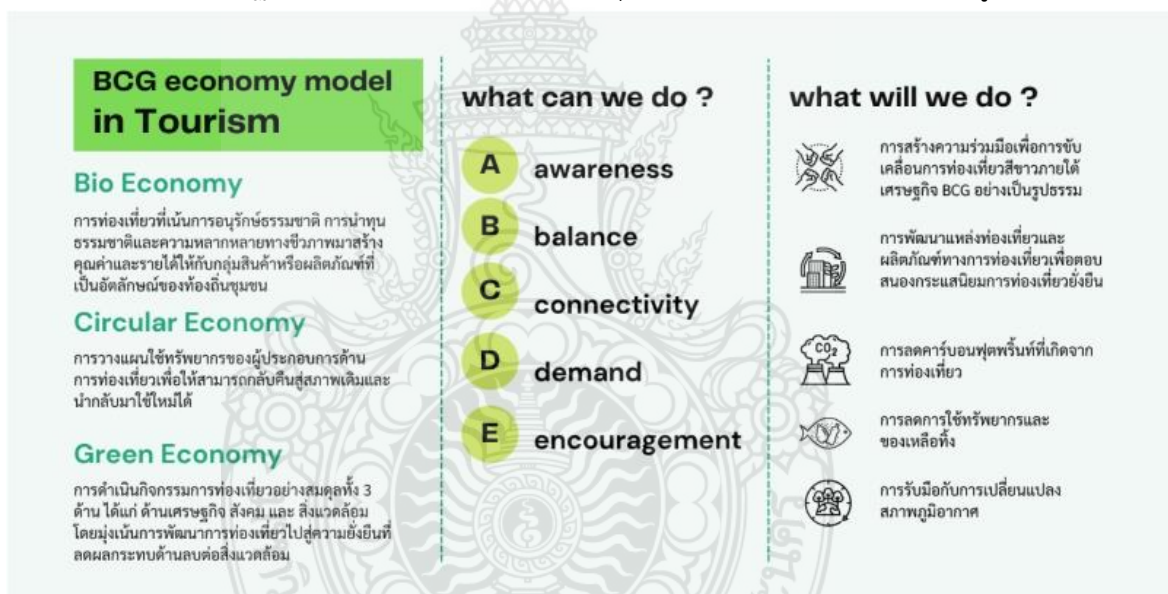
BCG economy model in Tourism

Bio Economy

การท่องเที่ยวที่เน้นการอนุรักษ์ธรรมชาติ การนำทุนธรรมชาติและความหลากหลายทางชีวภาพมาสร้างคุณค่าและรายได้ให้กับกลุ่มสินค้าหรือผลิตภัณฑ์ที่เป็นอัตลักษณ์ของท้องถิ่นชุมชน

Circular Economy

การวางแผนใช้ทรัพยากรของผู้ประกอบการด้านการท่องเที่ยวเพื่อให้สามารถกลับคืนสู่สภาพเดิมและนำกลับมาใช้ใหม่ได้

Green Economy

การดำเนินกิจกรรมการท่องเที่ยวอย่างสมดุลทั้ง 3 ด้าน ได้แก่ ด้านเศรษฐกิจ สังคม และ สิ่งแวดล้อม โดยมุ่งเน้นการพัฒนาการท่องเที่ยวไปสู่ความยั่งยืนที่ลดผลกระทบด้านลบต่อสิ่งแวดล้อม

what can we do ?

A awareness

B balance

C connectivity

D demand

E encouragement

what will we do ?

การสร้างความร่วมมือเพื่อการขับเคลื่อนการท่องเที่ยวสีขาวภายใต้เศรษฐกิจ BCG อย่างเป็นรูปธรรม

การพัฒนาแหล่งท่องเที่ยวและผลิตภัณฑ์ทางการท่องเที่ยวเพื่อตอบสนองกระแสนิยมการท่องเที่ยวยั่งยืน

$CO_2$

การลดคาร์บอนฟุตพริ้นท์ที่เกิดจากการท่องเที่ยว

การลดการใช้ทรัพยากรและของเหลือทิ้ง

การรับมือกับการเปลี่ยนแปลงสภาพภูมิอากาศ